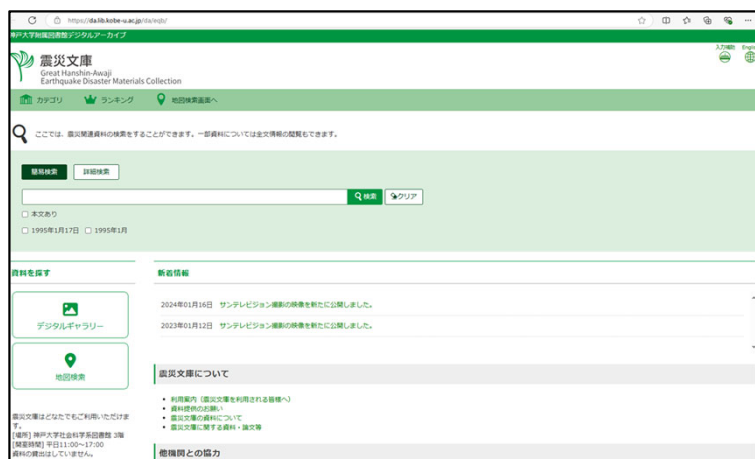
https://da.lib.kobe-u.ac.jp/da/eqb/

神戸大学附属図書館デジタルアーカイブ

入力補助 English

震災文庫
Great Hanshin-Awaji Earthquake Disaster Materials Collection

カテゴリ　ランキング　地図検索画面へ

ここでは、震災関連資料の検索をすることができます。一部資料については全文情報の閲覧もできます。

簡易検索　詳細検索

検索　クリア

□ 本文あり

□ 1995年1月17日　□ 1995年1月

資料を探す

デジタルギャラリー

地図検索

震災文庫はどなたでもご利用いただけます。
[場所] 神戸大学社会科学系図書館 3階
[開室時間] 平日11:00～17:00
資料の貸出はしていません。

新着情報

2024年01月16日　サンテレビジョン撮影の映像を新たに公開しました。

2023年01月12日　サンテレビジョン撮影の映像を新たに公開しました。

震災文庫について

• 利用案内（震災文庫を利用される皆様へ）
• 資料提供のお願い
• 震災文庫の資料について
• 震災文庫に関する資料・論文等

他機関との協力